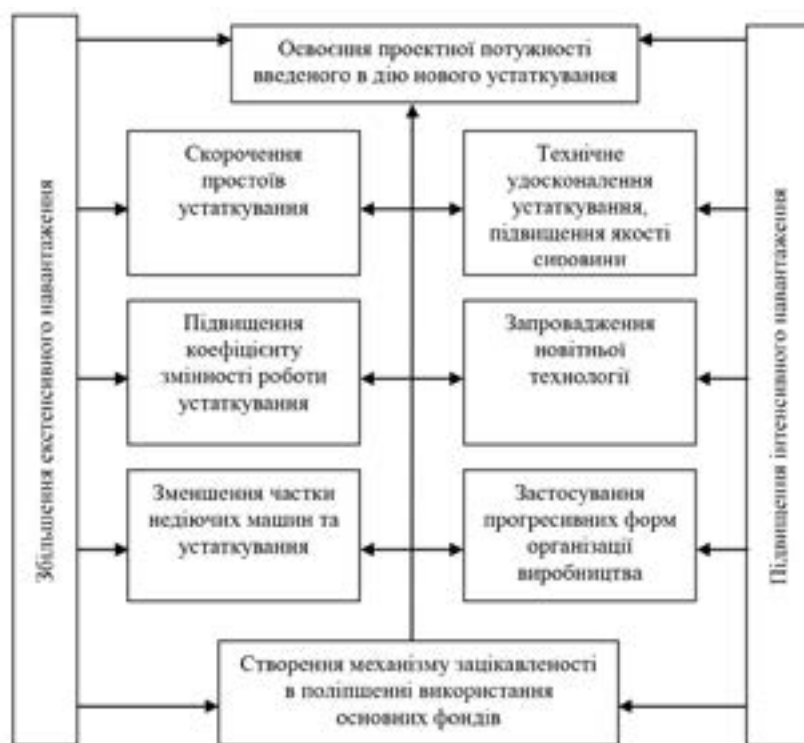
Освоєння проектної потужності введеного в дію нового устаткування

Збільшення екстенсивного навантаження

Скорочення простоїв устаткування

Підвищення коефіцієнту змінності роботи устаткування

Зменшення частки недіючих машин та устаткування

Технічне удосконалення устаткування, підвищення якості сировини

Запровадження новітньої технології

Застосування прогресивних форм організації виробництва

Підвищення інтенсивного навантаження

Створення механізму зацікавленості в поліпшенні використання основних фондів